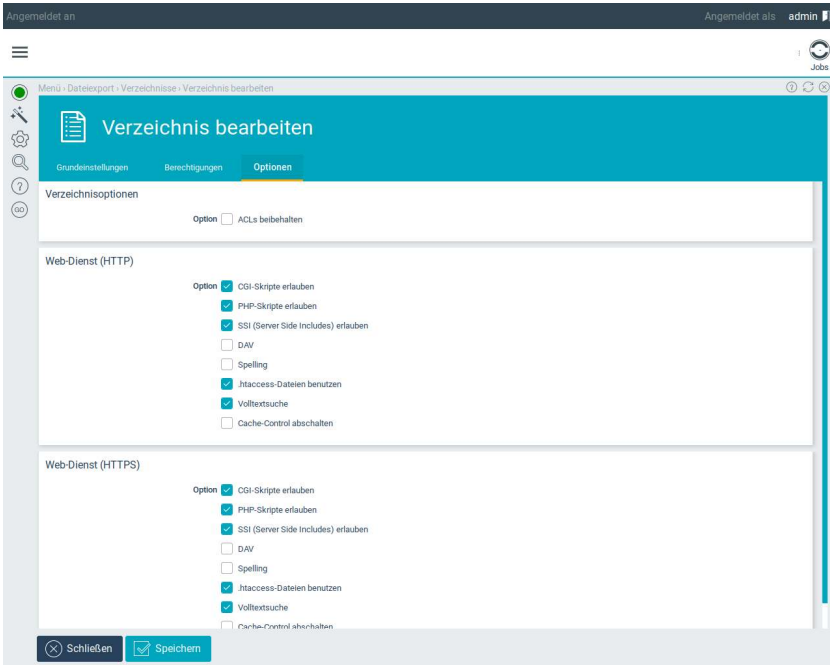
Angemeldet an

Angemeldet als admin

Jobs

Menü › Dateiexport › Verzeichnisse › Verzeichnis bearbeiten

Verzeichnis bearbeiten

Grundeinstellungen Berechtigungen Optionen

Verzeichnisoptionen

Option ACLs beibehalten

Web-Dienst (HTTP)

Option CGI-Skripte erlauben
PHP-Skripte erlauben
SSI (Server Side Includes) erlauben
DAV
Spelling
.htaccess-Dateien benutzen
Volltextsuche
Cache-Control abschalten

Web-Dienst (HTTPS)

Option CGI-Skripte erlauben
PHP-Skripte erlauben
SSI (Server Side Includes) erlauben
DAV
Spelling
.htaccess-Dateien benutzen
Volltextsuche
Cache-Control abschalten

Schließen Speichern